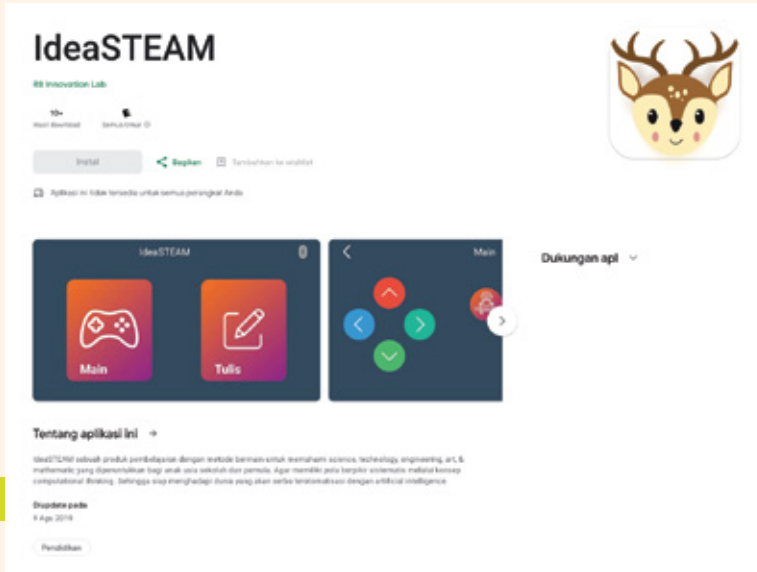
IdeaSTEAM

RII Innovation Lab

10+
Hasil download

Semua Umur

Instal

Bagikan

Tambahkan ke wishlist

Aplikasi ini tidak tersedia untuk semua perangkat Anda

IdeaSTEAM

Main

Tulis

Main

Dukungan apl

Tentang aplikasi ini →

IdeaSTEAM sebuah produk pembelajaran dengan metode bermain untuk memahami science, technology, engineering, art, & mathematic yang diperuntukkan bagi anak usia sekolah dan pemula. Agar memiliki pola berpikir sistematis melalui konsep computational thinking. Sehingga siap menghadapi dunia yang akan serba terotomatisasi dengan artificial intelligence.

Diupdate pada
9 Agu 2019

Pendidikan